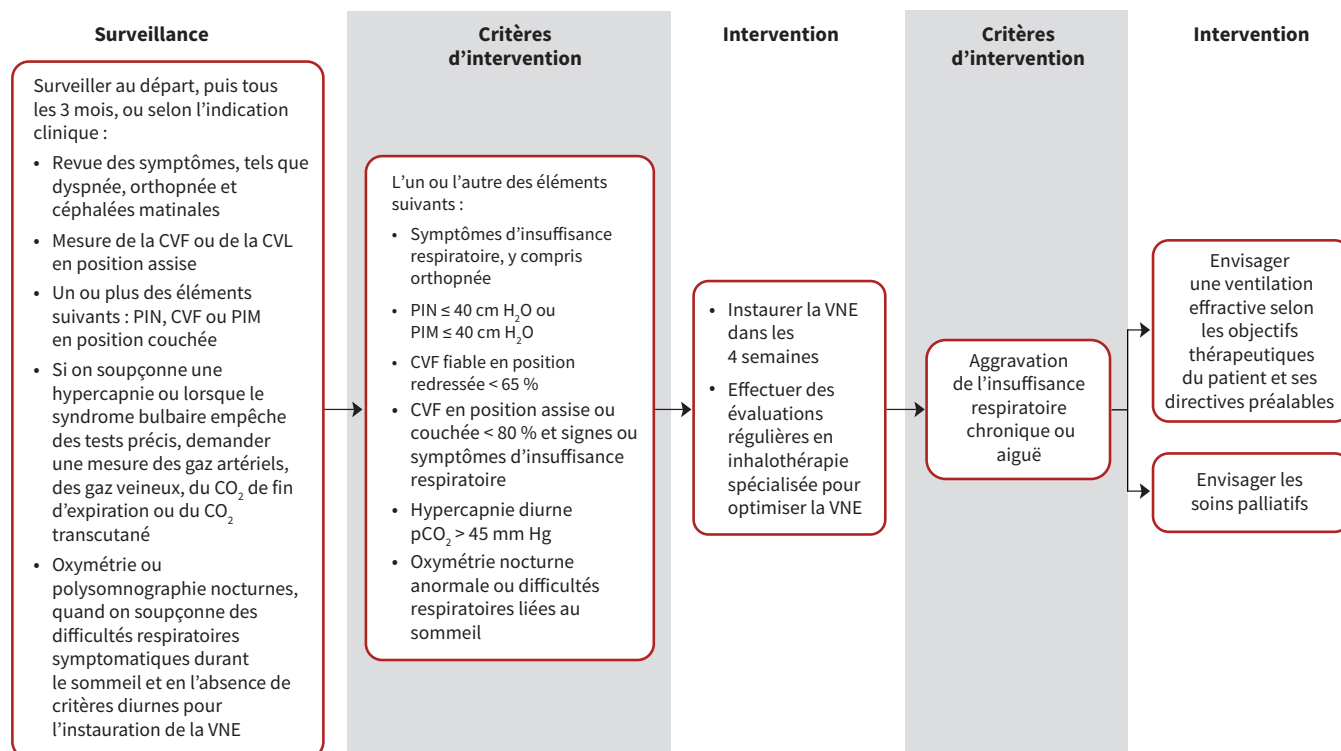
Surveillance

Surveiller au départ, puis tous les 3 mois, ou selon l'indication clinique :

• Revue des symptômes, tels que dyspnée, orthopnée et céphalées matinales
• Mesure de la CVF ou de la CVL en position assise
• Un ou plus des éléments suivants : PIN, CVF ou PIM en position couchée
• Si on soupçonne une hypercapnie ou lorsque le syndrome bulbaire empêche des tests précis, demander une mesure des gaz artériels, des gaz veineux, du $CO_2$ de fin d'expiration ou du $CO_2$ transcutané
• Oxymétrie ou polysomnographie nocturnes, quand on soupçonne des difficultés respiratoires symptomatiques durant le sommeil et en l'absence de critères diurnes pour l'instauration de la VNE

Critères d'intervention

L'un ou l'autre des éléments suivants :

• Symptômes d'insuffisance respiratoire, y compris orthopnée
• PIN ≤ 40 cm $H_2O$ ou PIM ≤ 40 cm $H_2O$
• CVF fiable en position redressée < 65 %
• CVF en position assise ou couchée < 80 % et signes ou symptômes d'insuffisance respiratoire
• Hypercapnie diurne $pCO_2$ > 45 mm Hg
• Oxymétrie nocturne anormale ou difficultés respiratoires liées au sommeil

Intervention

• Instaurer la VNE dans les 4 semaines
• Effectuer des évaluations régulières en inhalothérapie spécialisée pour optimiser la VNE

Critères d'intervention

Aggravation de l'insuffisance respiratoire chronique ou aiguë

Intervention

Envisager une ventilation effractive selon les objectifs thérapeutiques du patient et ses directives préalables

Envisager les soins palliatifs